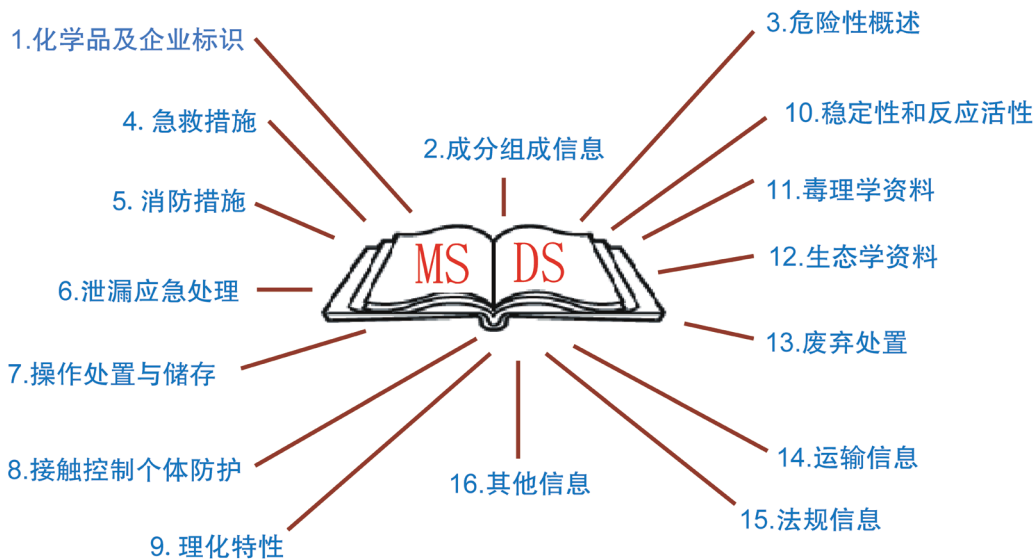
1.化学品及企业标识

3.危险性概述

4. 急救措施

10.稳定性和反应活性

2.成分组成信息

11.毒理学资料

5. 消防措施

MS DS

12.生态学资料

6.泄漏应急处理

13.废弃处置

7.操作处置与储存

14.运输信息

8.接触控制个体防护

16.其他信息

15.法规信息

9. 理化特性